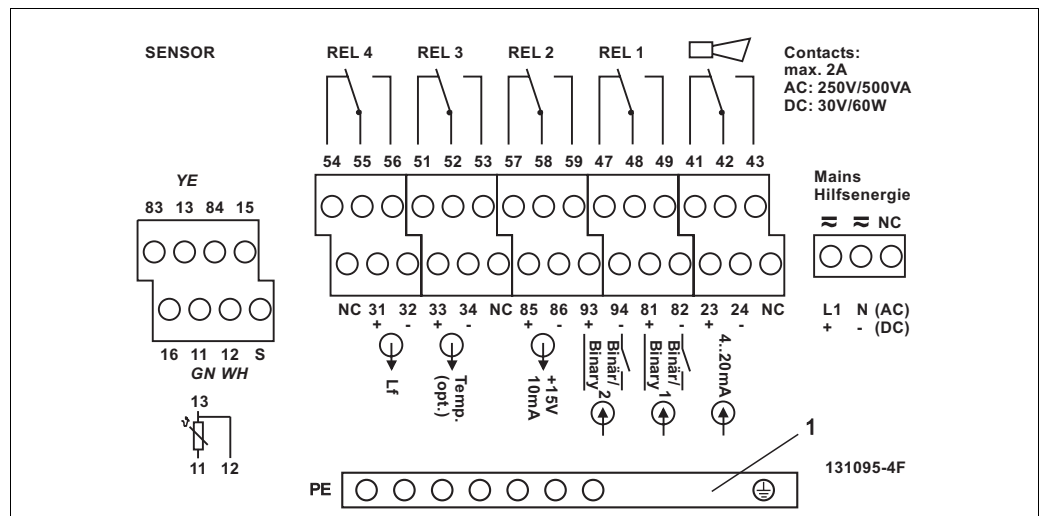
SENSOR

REL 4 REL 3 REL 2 REL 1

Contacts:
max. 2A
AC: 250V/500VA
DC: 30V/60W

54 55 56 51 52 53 57 58 59 47 48 49 41 42 43

YE
83 13 84 15

16 11 12 S
GN WH

Mains
Hilfsenergie

≈ ≈ NC

L1 N (AC)
+ - (DC)

NC 31 32 33 34 NC 85 86 93 94 81 82 23 24 NC
+ - + - + - + - + - + -

Lf
Temp. (opt.)
+15V 10mA
Binär/ Binary 2
Binär/ Binary 1
4...20mA

13
11 12

1

131095-4F

PE